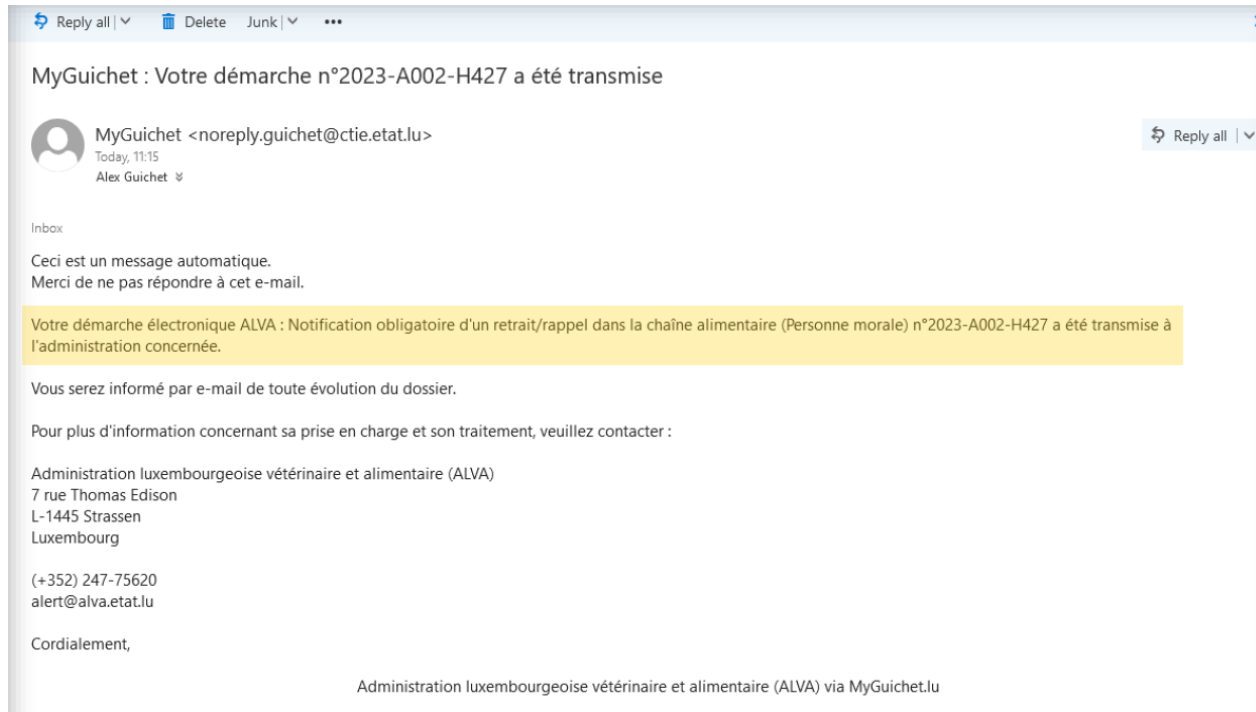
Reply all | Delete Junk | •••

MyGuichet : Votre démarche n°2023-A002-H427 a été transmise

MyGuichet <noreply.guichet@ctie.etat.lu>
Today, 11:15
Alex Guichet

Reply all |

Inbox

Ceci est un message automatique.
Merci de ne pas répondre à cet e-mail.

Votre démarche électronique ALVA : Notification obligatoire d'un retrait/rappel dans la chaîne alimentaire (Personne morale) n°2023-A002-H427 a été transmise à l'administration concernée.

Vous serez informé par e-mail de toute évolution du dossier.

Pour plus d'information concernant sa prise en charge et son traitement, veuillez contacter :

Administration luxembourgeoise vétérinaire et alimentaire (ALVA)
7 rue Thomas Edison
L-1445 Strassen
Luxembourg

(+352) 247-75620
alert@alva.etat.lu

Cordialement,

Administration luxembourgeoise vétérinaire et alimentaire (ALVA) via MyGuichet.lu